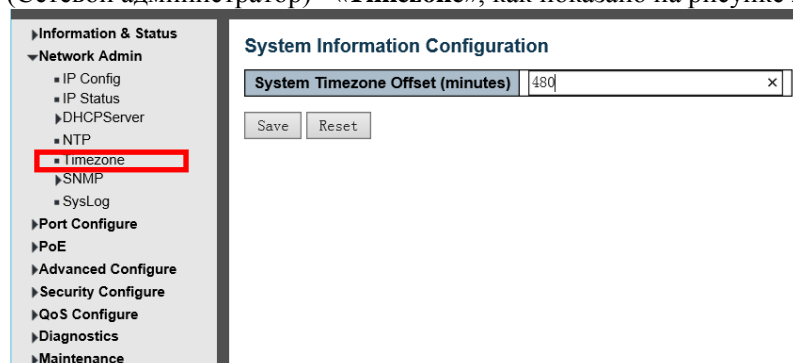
(Сетевой администратор) – «Timezone», как показано на рисунке

▸Information & Status
▾Network Admin
▪ IP Config
▪ IP Status
▸DHCPServer
▪ NTP
▪ Timezone
▸SNMP
▪ SysLog
▸Port Configure
▸PoE
▸Advanced Configure
▸Security Configure
▸QoS Configure
▸Diagnostics
▸Maintenance

System Information Configuration

| System Timezone Offset (minutes) | 480 × |
|---|---|

Save Reset